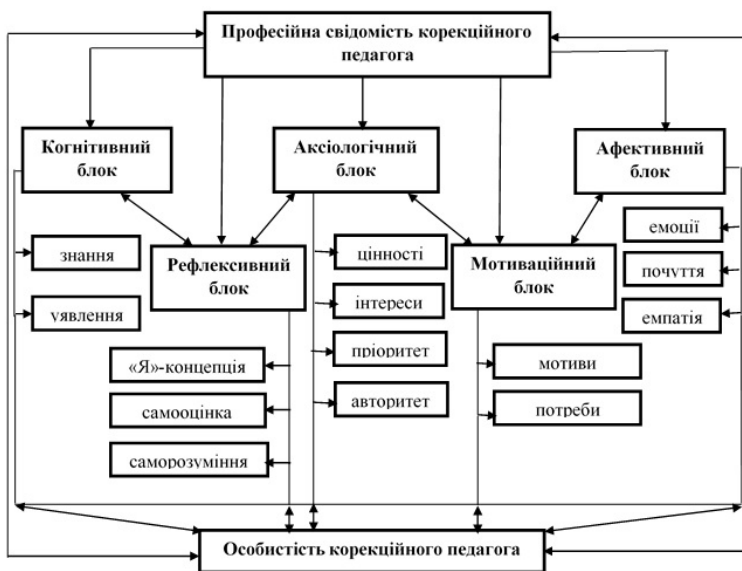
Професійна свідомість корекційного педагога

Когнітивний блок

Аксіологічний блок

Афективний блок

знання

уявлення

Рефлексивний блок

цінності

інтереси

пріоритет

авторитет

Мотиваційний блок

емоції

почуття

емпатія

«Я»-концепція

самооцінка

саморозуміння

мотиви

потреби

Особистість корекційного педагога